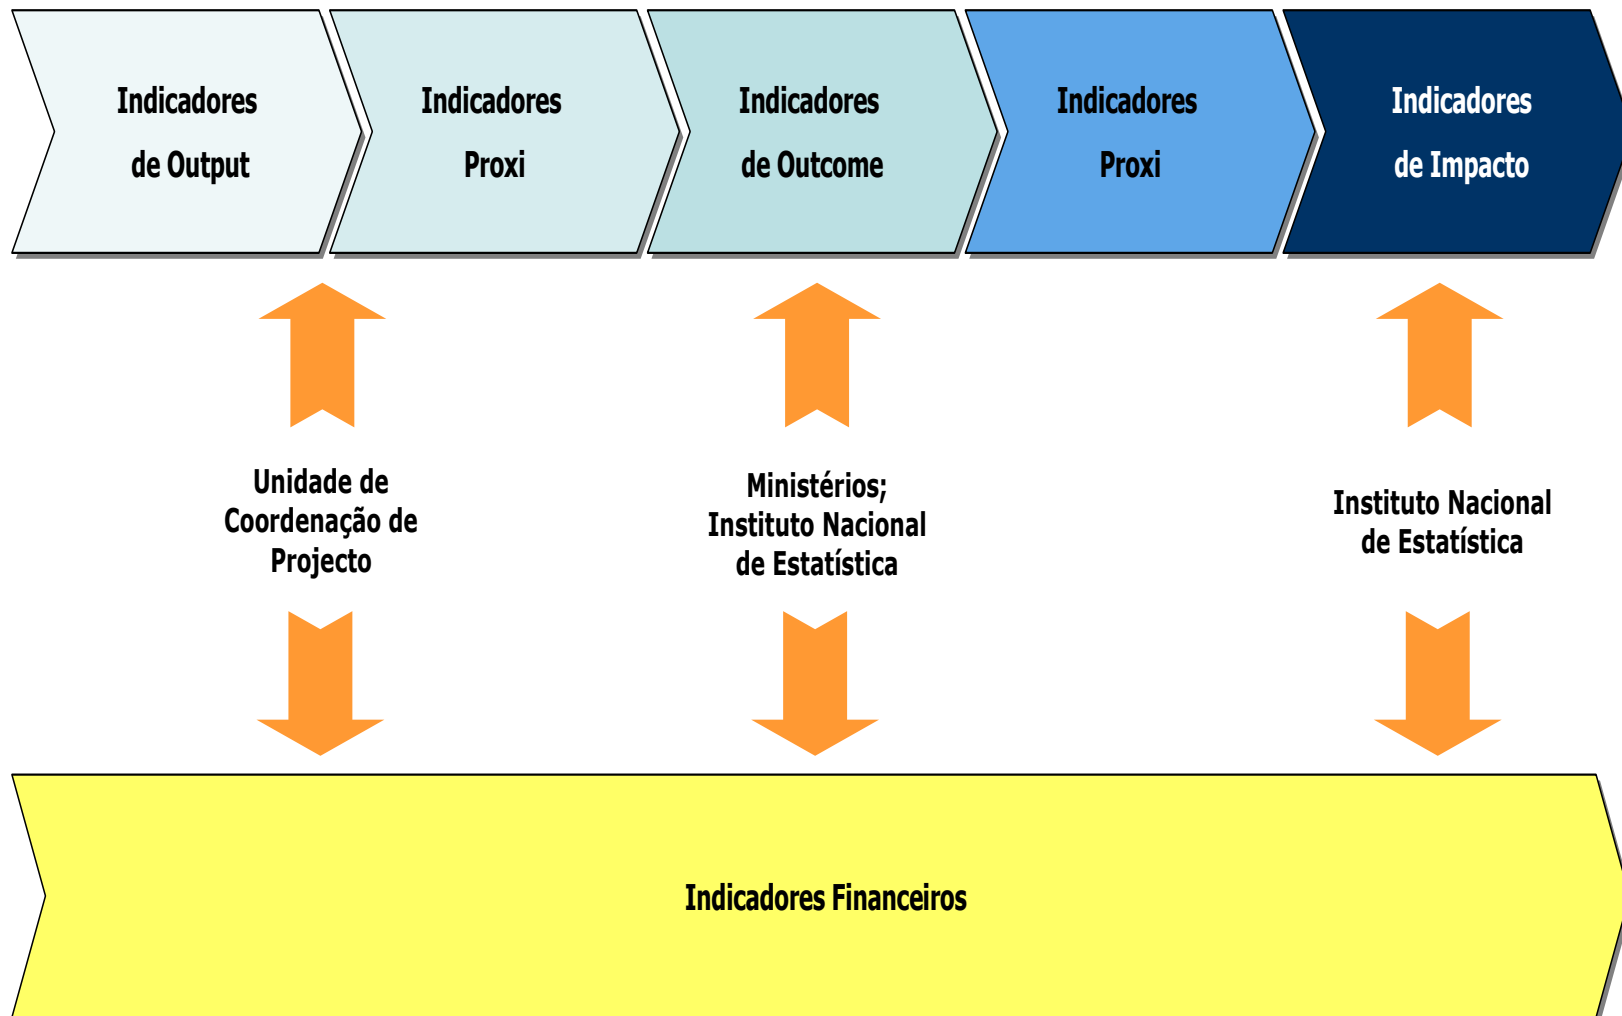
Indicadores de Output

Indicadores Proxi

Indicadores de Outcome

Indicadores Proxi

Indicadores de Impacto

Unidade de Coordenação de Projecto

Ministérios; Instituto Nacional de Estatística

Instituto Nacional de Estatística

Indicadores Financeiros